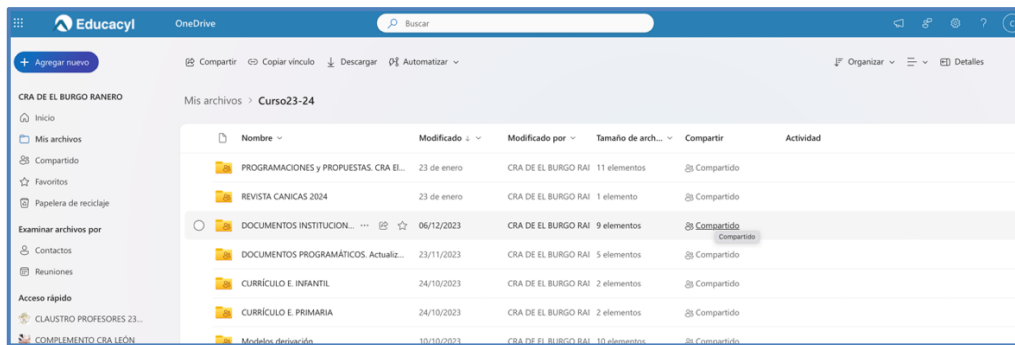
Educacyl OneDrive Buscar

Agregar nuevo

CRA DE EL BURGO RANERO
Inicio
Mis archivos
Compartido
Favoritos
Papelera de reciclaje

Examinar archivos por
Contactos
Reuniones

Acceso rápido
CLAUSTRO PROFESORES 23...
COMPLEMENTO CRA LEÓN

Compartir Copiar vínculo Descargar Automatizar Organizar Detalles

Mis archivos > Curso23-24

| Nombre | Modificado | Modificado por | Tamaño de arch... | Compartir | Actividad |
|---|---|---|---|---|---|
| PROGRAMACIONES y PROPUESTAS. CRA El... | 23 de enero | CRA DE EL BURGO RAI | 11 elementos | Compartido | |
| REVISTA CANICAS 2024 | 23 de enero | CRA DE EL BURGO RAI | 1 elemento | Compartido | |
| DOCUMENTOS INSTITUCION... | 06/12/2023 | CRA DE EL BURGO RAI | 9 elementos | Compartido | |
| DOCUMENTOS PROGRAMÁTICOS. Actualiz... | 23/11/2023 | CRA DE EL BURGO RAI | 5 elementos | Compartido | |
| CURRÍCULO E. INFANTIL | 24/10/2023 | CRA DE EL BURGO RAI | 2 elementos | Compartido | |
| CURRÍCULO E. PRIMARIA | 24/10/2023 | CRA DE EL BURGO RAI | 2 elementos | Compartido | |
| Modelos derivación | 10/10/2023 | CRA DE EL BURGO RAI | 10 elementos | Compartido | |

Compartido